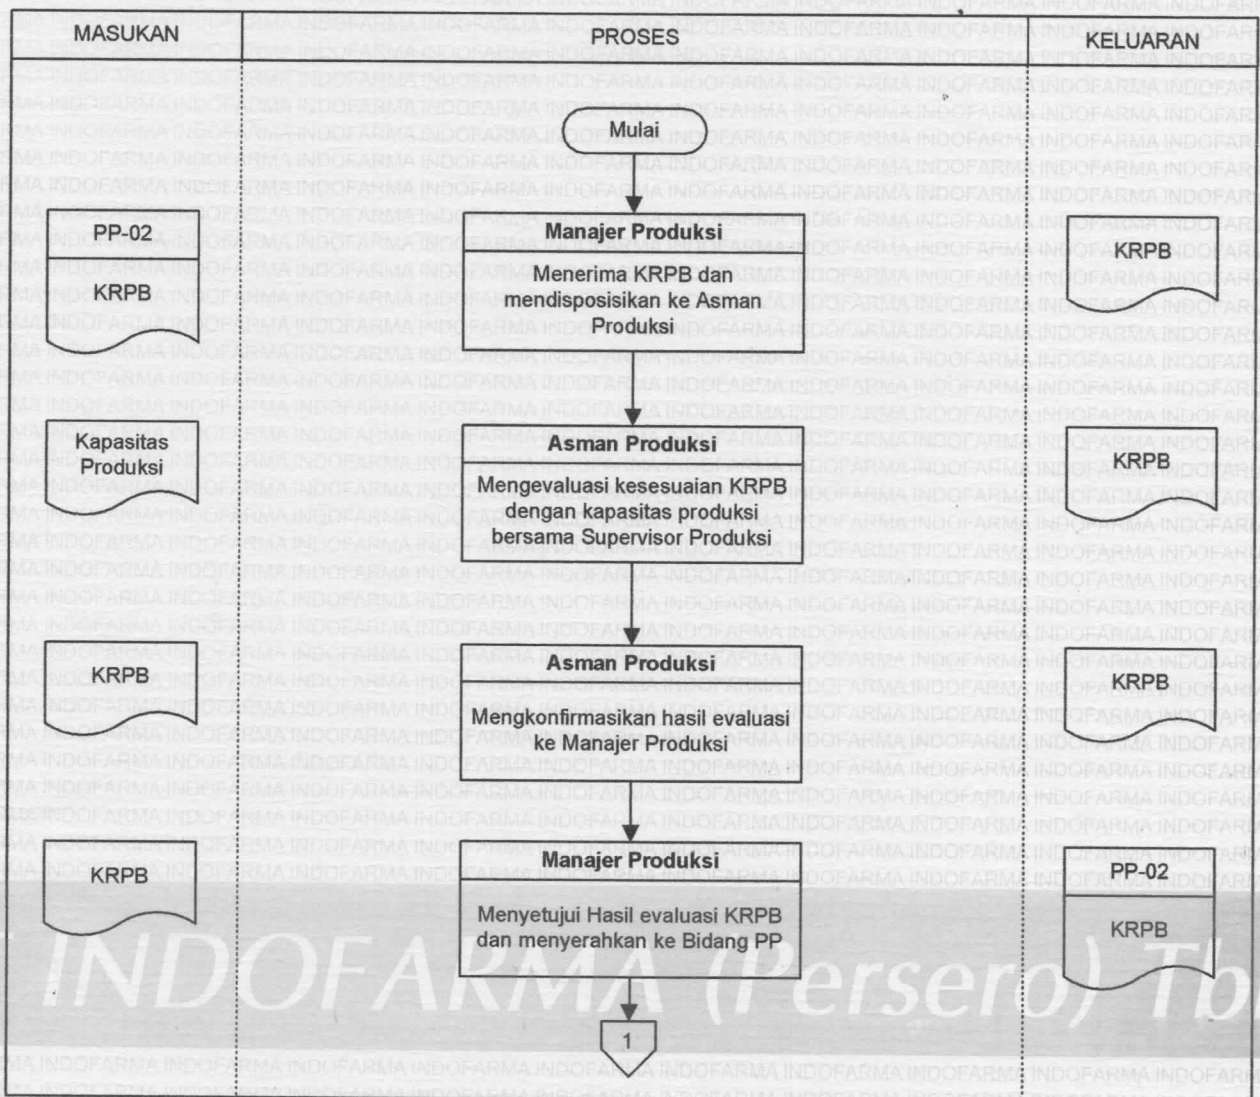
| MASUKAN | PROSES | KELUARAN |
|---|---|---|

Mulai

PP-02

KRPB

Manajer Produksi

Menerima KRPB dan mendisposisikan ke Asman Produksi

KRPB

Kapasitas Produksi

Asman Produksi

Mengevaluasi kesesuaian KRPB dengan kapasitas produksi bersama Supervisor Produksi

KRPB

KRPB

Asman Produksi

Mengkonfirmasikan hasil evaluasi ke Manajer Produksi

KRPB

KRPB

Manajer Produksi

Menyetujui Hasil evaluasi KRPB dan menyerahkan ke Bidang PP

PP-02

KRPB

1

INDOFARMA (Persero) Tb